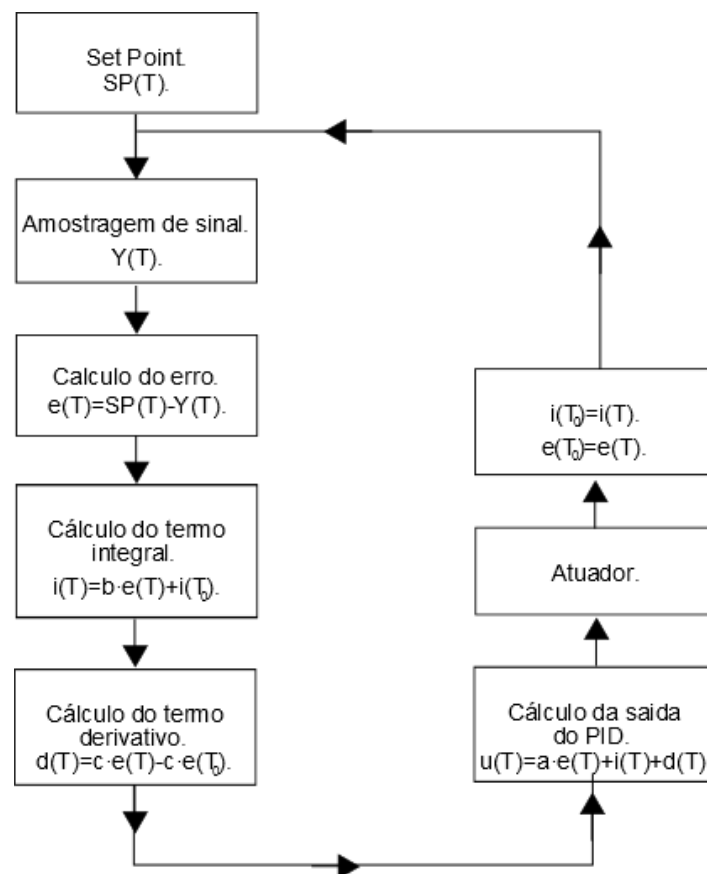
Set Point.
SP(T).

Amostragem de sinal.
Y(T).

Calculo do erro.
$e(T)=SP(T)-Y(T)$.

Cálculo do termo integral.
$i(T)=b\cdot e(T)+i(T_0)$.

Cálculo do termo derivativo.
$d(T)=c\cdot e(T)-c\cdot e(T_0)$.

Cálculo da saida do PID.
$u(T)=a\cdot e(T)+i(T)+d(T)$

Atuador.

$i(T_0)=i(T)$.
$e(T_0)=e(T)$.